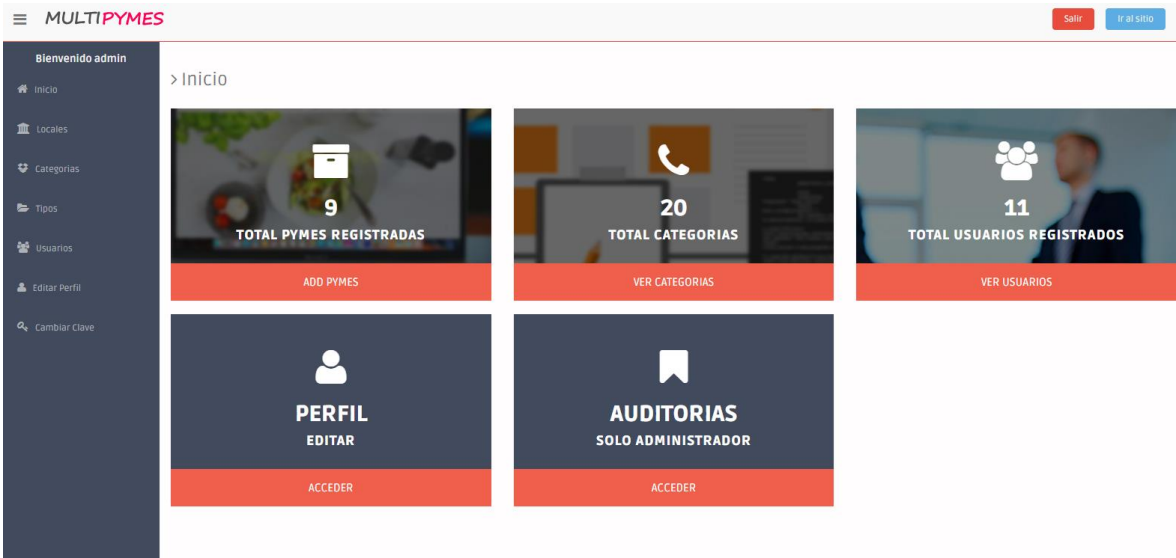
MULTIPYMES

Salir
Ir al sitio

Bienvenido admin
Inicio
Locales
Categorias
Tipos
Usuarios
Editar Perfil
Cambiar Clave

> Inicio

9
TOTAL PYMES REGISTRADAS
ADD PYMES

20
TOTAL CATEGORIAS
VER CATEGORIAS

11
TOTAL USUARIOS REGISTRADOS
VER USUARIOS

PERFIL
EDITAR
ACCEDER

AUDITORIAS
SOLO ADMINISTRADOR
ACCEDER